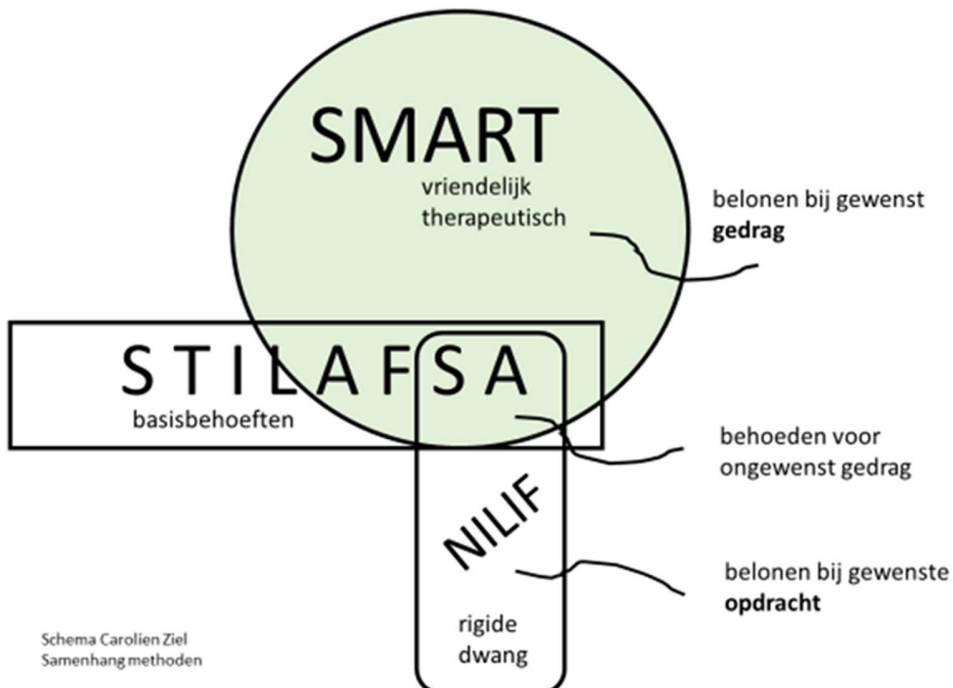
SMART
vriendelijk
therapeutisch

belonen bij gewenst **gedrag**

STILAFSA
basisbehoeften

behoeden voor ongewenst gedrag

NILIF

belonen bij gewenste **opdracht**

rigide
dwang

Schema Carolien Ziel
Samenhang methoden